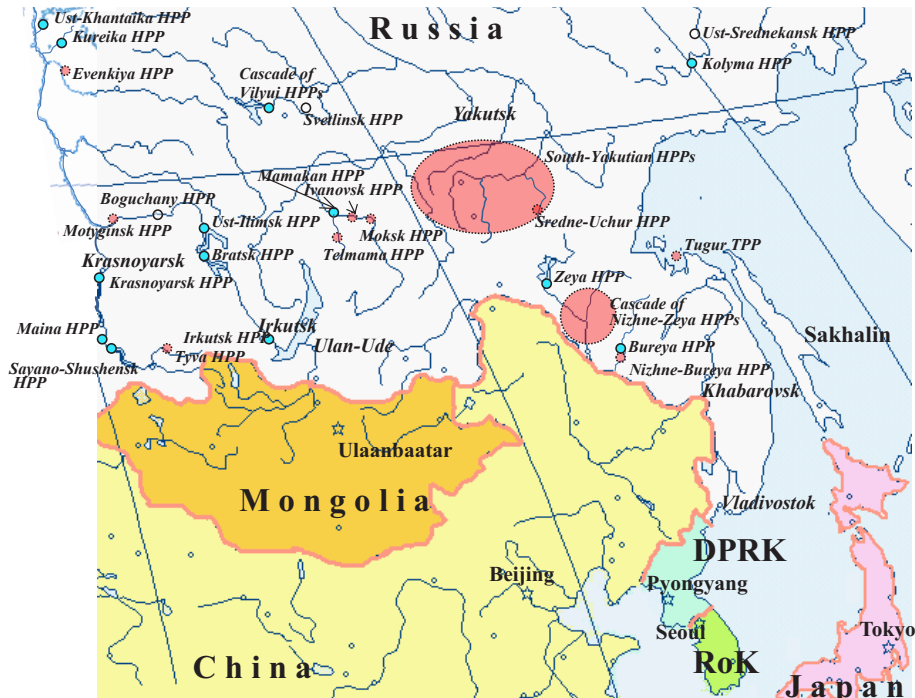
Russia

Ust-Khantaika HPP
Kureika HPP
Evenkiya HPP
Cascade of Viluyi HPPs
Svetlinsk HPP
Ust-Srednekansk HPP
Kolyma HPP
Yakutsk
South-Yakutian HPPs
Mamakan HPP
Ivanovsk HPP
Boguchany HPP
Motyginsk HPP
Ust-Ilimsk HPP
Moksk HPP
Telmama HPP
Sredne-Uchur HPP
Tugur TPP
Bratsk HPP
Krasnoyarsk
Krasnoyarsk HPP
Zeya HPP
Cascade of Nizhne-Zeya HPPs
Irkutsk
Maina HPP
Irkutsk HPP
Tyva HPP
Ulan-Ude
Sayano-Shushensk HPP
Bureya HPP
Nizhne-Bureya HPP
Khabarovsk
Sakhalin
Ulaanbaatar
Mongolia
Vladivostok
DPRK
Pyongyang
Beijing
Seoul
RoK
Tokyo
China
Japan